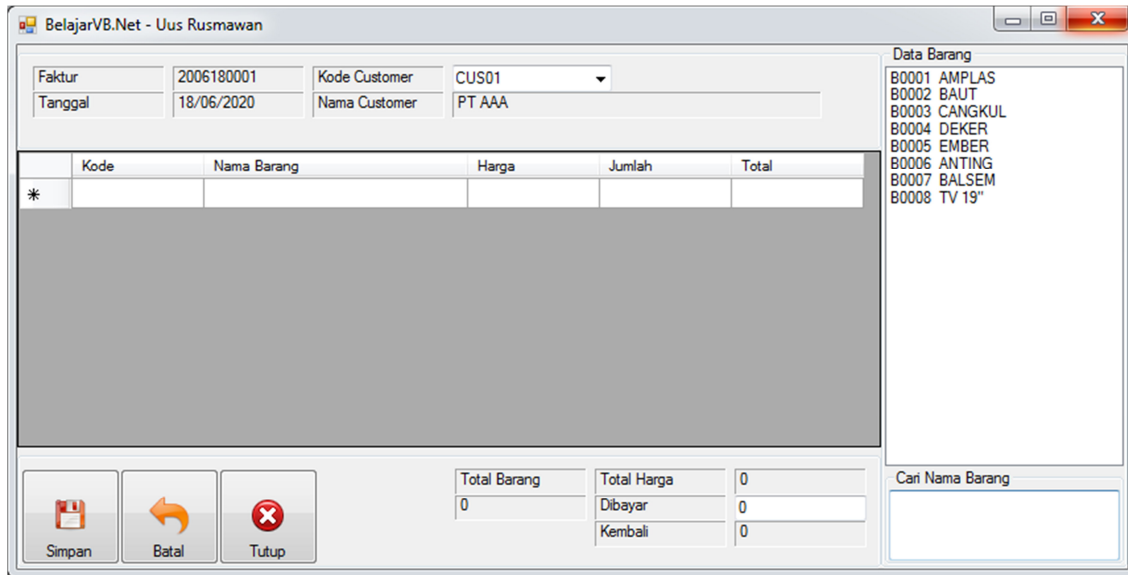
BelajarVB.Net - Uus Rusmawan

Faktur 2006180001 Kode Customer CUS01
Tanggal 18/06/2020 Nama Customer PT AAA

| | Kode | Nama Barang | Harga | Jumlah | Total |
|---|---|---|---|---|---|
| * | | | | | |

Data Barang
B0001 AMPLAS
B0002 BAUT
B0003 CANGKUL
B0004 DEKER
B0005 EMBER
B0006 ANTING
B0007 BALSEM
B0008 TV 19"

Simpan
Batal
Tutup

Total Barang
0
Total Harga 0
Dibayar 0
Kembali 0

Cari Nama Barang